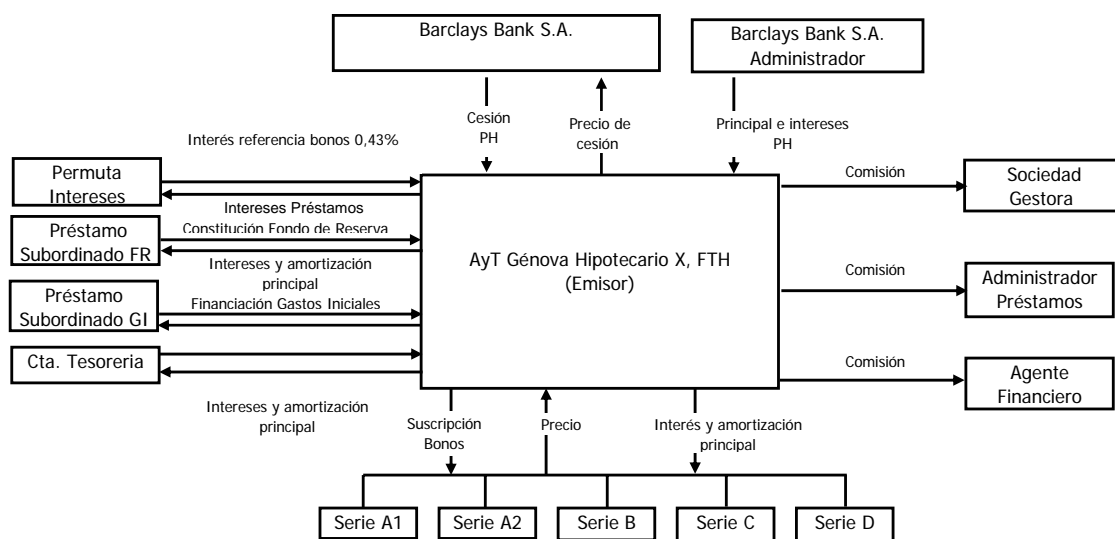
Barclays Bank S.A.

Barclays Bank S.A. Administrador

Cesión PH

Precio de cesión

Principal e intereses PH

Interés referencia bonos 0,43%

Permuta Intereses

Intereses Préstamos

Préstamo Subordinado FR

Constitución Fondo de Reserva

Intereses y amortización principal

Préstamo Subordinado GI

Financiación Gastos Iniciales

Cta. Tesoreria

Intereses y amortización principal

AyT Génova Hipotecario X, FTH (Emisor)

Comisión

Sociedad Gestora

Comisión

Administrador Préstamos

Comisión

Agente Financiero

Suscripción Bonos

Precio

Interés y amortización principal

Serie A1

Serie A2

Serie B

Serie C

Serie D